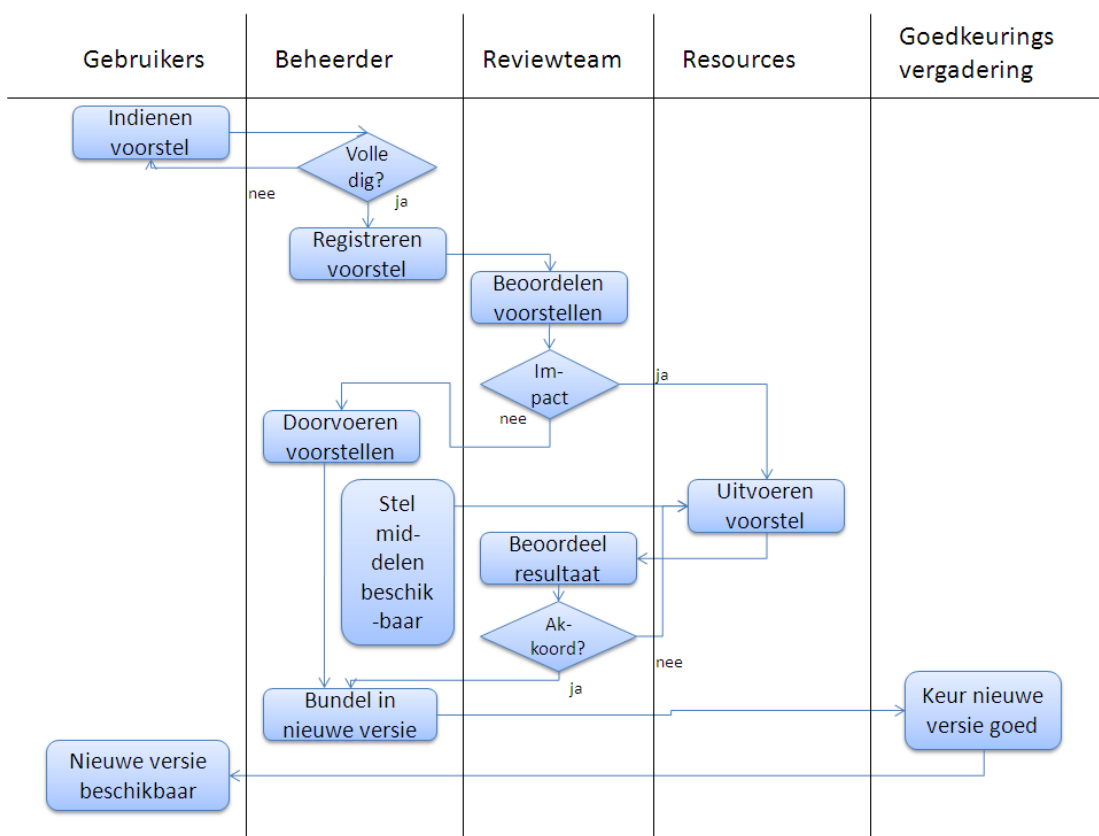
Gebruikers

Beheerder

Reviewteam

Resources

Goedkeurings vergadering

Indienen voorstel

Volle dig?

nee

ja

Registreren voorstel

Beoordelen voorstellen

Im- pact

ja

nee

Doorvoeren voorstellen

Stel mid- delen beschik -baar

Uitvoeren voorstel

Beoordeel resultaat

Ak- koord?

nee

ja

Bundel in nieuwe versie

Keur nieuwe versie goed

Nieuwe versie beschikbaar